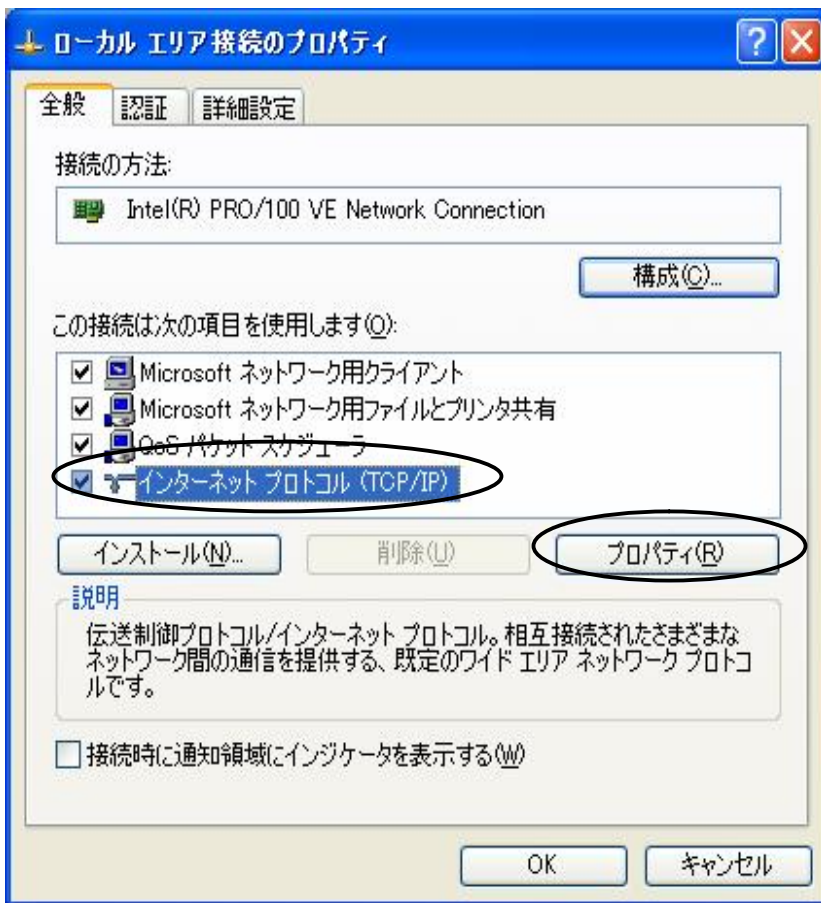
ローカル エリア接続のプロパティ

全般 認証 詳細設定

接続の方法:

Intel(R) PRO/100 VE Network Connection

構成(C)...

この接続は次の項目を使用します(O):

Microsoft ネットワーク用クライアント
Microsoft ネットワーク用ファイルとプリンタ共有
QoS パケット スケジューラ
インターネット プロトコル (TCP/IP)

インストール(N)... 削除(U) プロパティ(R)

説明
伝送制御プロトコル/インターネット プロトコル。相互接続されたさまざまなネットワーク間の通信を提供する、既定のワイド エリア ネットワーク プロトコルです。

接続時に通知領域にインジケータを表示する(W)

OK キャンセル